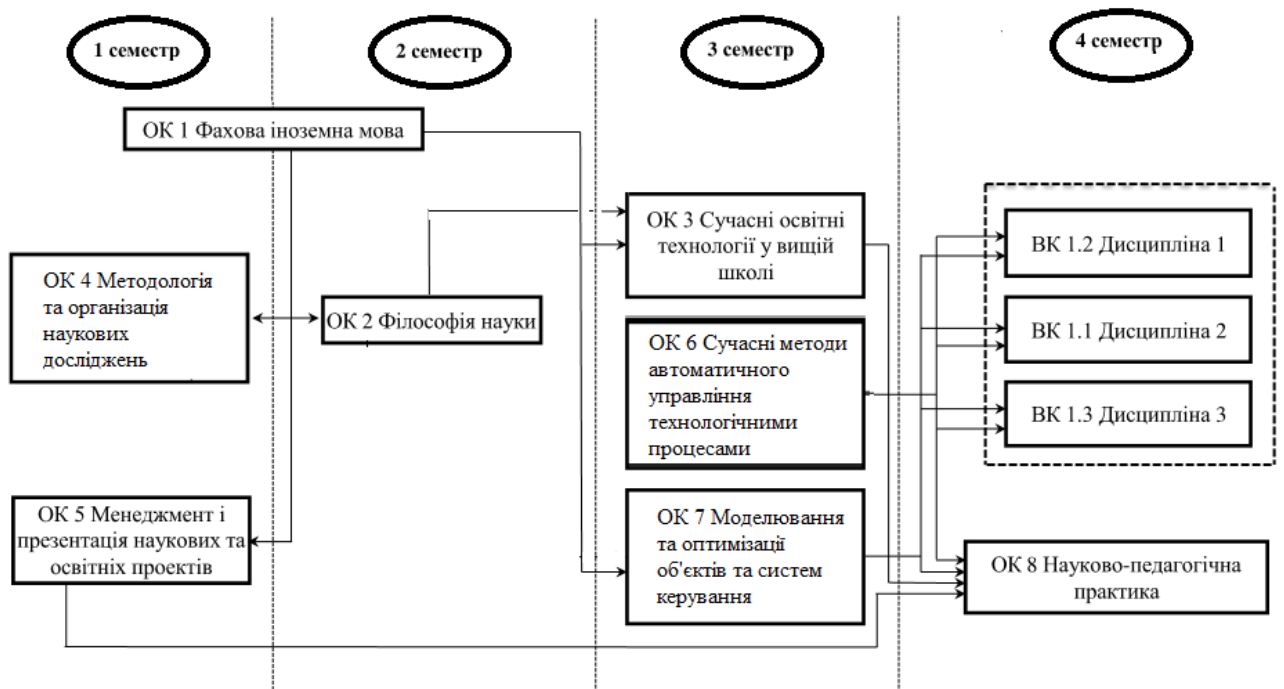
1 семестр

2 семестр

3 семестр

4 семестр

ОК 1 Фахова іноземна мова

ОК 3 Сучасні освітні технології у вищій школі

ВК 1.2 Дисципліна 1

ОК 4 Методологія та організація наукових досліджень

ОК 2 Філософія науки

ВК 1.1 Дисципліна 2

ОК 6 Сучасні методи автоматичного управління технологічними процесами

ВК 1.3 Дисципліна 3

ОК 5 Менеджмент і презентація наукових та освітніх проектів

ОК 7 Моделювання та оптимізації об'єктів та систем керування

ОК 8 Науково-педагогічна практика